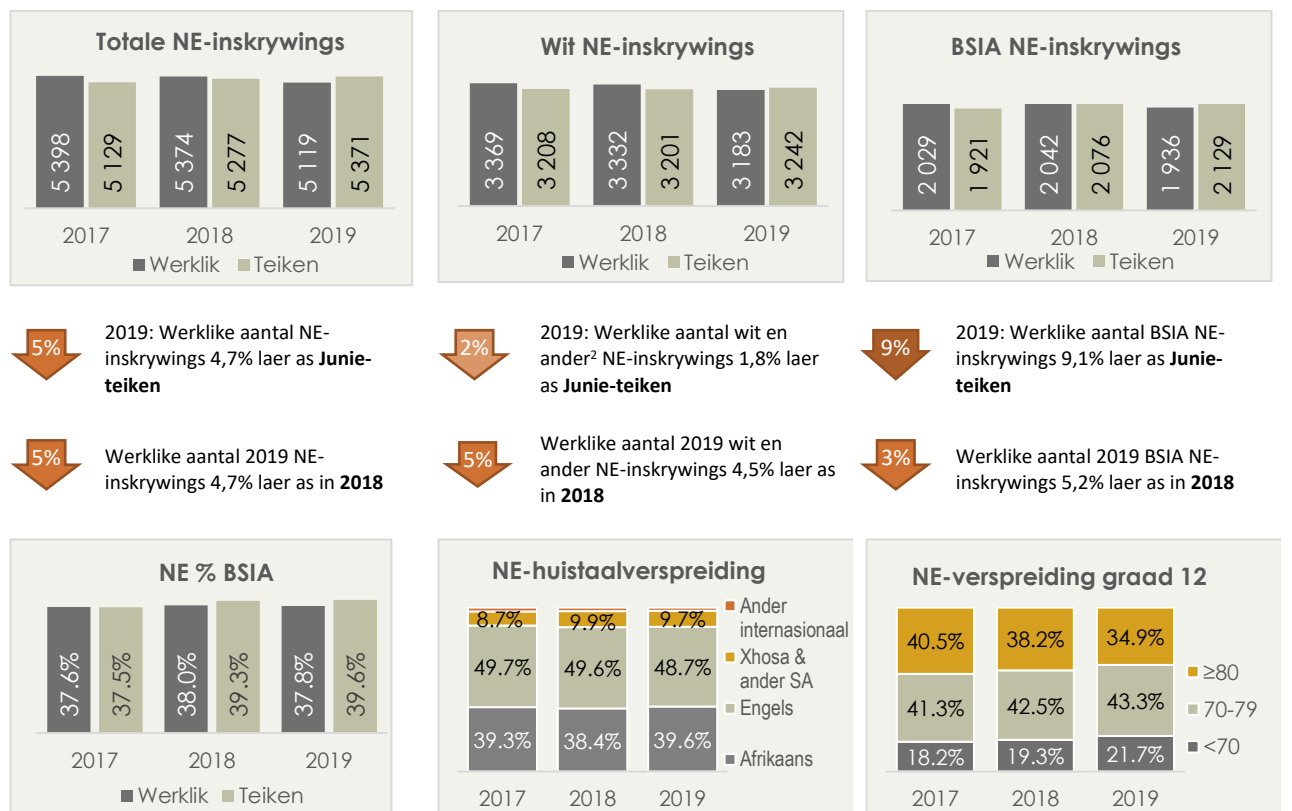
Totale NE-inskrywings

| | Werklik | Teiken |
|---|---|---|
| 2017 | 5 398 | 5 129 |
| 2018 | 5 374 | 5 277 |
| 2019 | 5 119 | 5 371 |

Werklik Teiken

Wit NE-inskrywings

| | Werklik | Teiken |
|---|---|---|
| 2017 | 3 369 | 3 208 |
| 2018 | 3 332 | 3 201 |
| 2019 | 3 183 | 3 242 |

Werklik Teiken

BSIA NE-inskrywings

| | Werklik | Teiken |
|---|---|---|
| 2017 | 2 029 | 1 921 |
| 2018 | 2 042 | 2 076 |
| 2019 | 1 936 | 2 129 |

Werklik Teiken

5% 2019: Werklike aantal NE-inskrywings 4,7% laer as **Junie-teiken**

2% 2019: Werklike aantal wit en ander$^2$ NE-inskrywings 1,8% laer as **Junie-teiken**

9% 2019: Werklike aantal BSIA NE-inskrywings 9,1% laer as **Junie-teiken**

5% Werklike aantal 2019 NE-inskrywings 4,7% laer as in **2018**

5% Werklike aantal 2019 wit en ander NE-inskrywings 4,5% laer as in **2018**

3% Werklike aantal 2019 BSIA NE-inskrywings 5,2% laer as in **2018**

NE % BSIA

| | Werklik | Teiken |
|---|---|---|
| 2017 | 37.6% | 37.5% |
| 2018 | 38.0% | 39.3% |
| 2019 | 37.8% | 39.6% |

Werklik Teiken

NE-huistaalverspreiding

| | 2017 | 2018 | 2019 |
|---|---|---|---|
| Xhosa & ander SA | 8.7% | 9.9% | 9.7% |
| Engels | 49.7% | 49.6% | 48.7% |
| Afrikaans | 39.3% | 38.4% | 39.6% |

Ander internasionaal
Xhosa & ander SA
Engels
Afrikaans

NE-verspreiding graad 12

| | 2017 | 2018 | 2019 |
|---|---|---|---|
| ≥80 | 40.5% | 38.2% | 34.9% |
| 70-79 | 41.3% | 42.5% | 43.3% |
| <70 | 18.2% | 19.3% | 21.7% |

≥80
70-79
<70